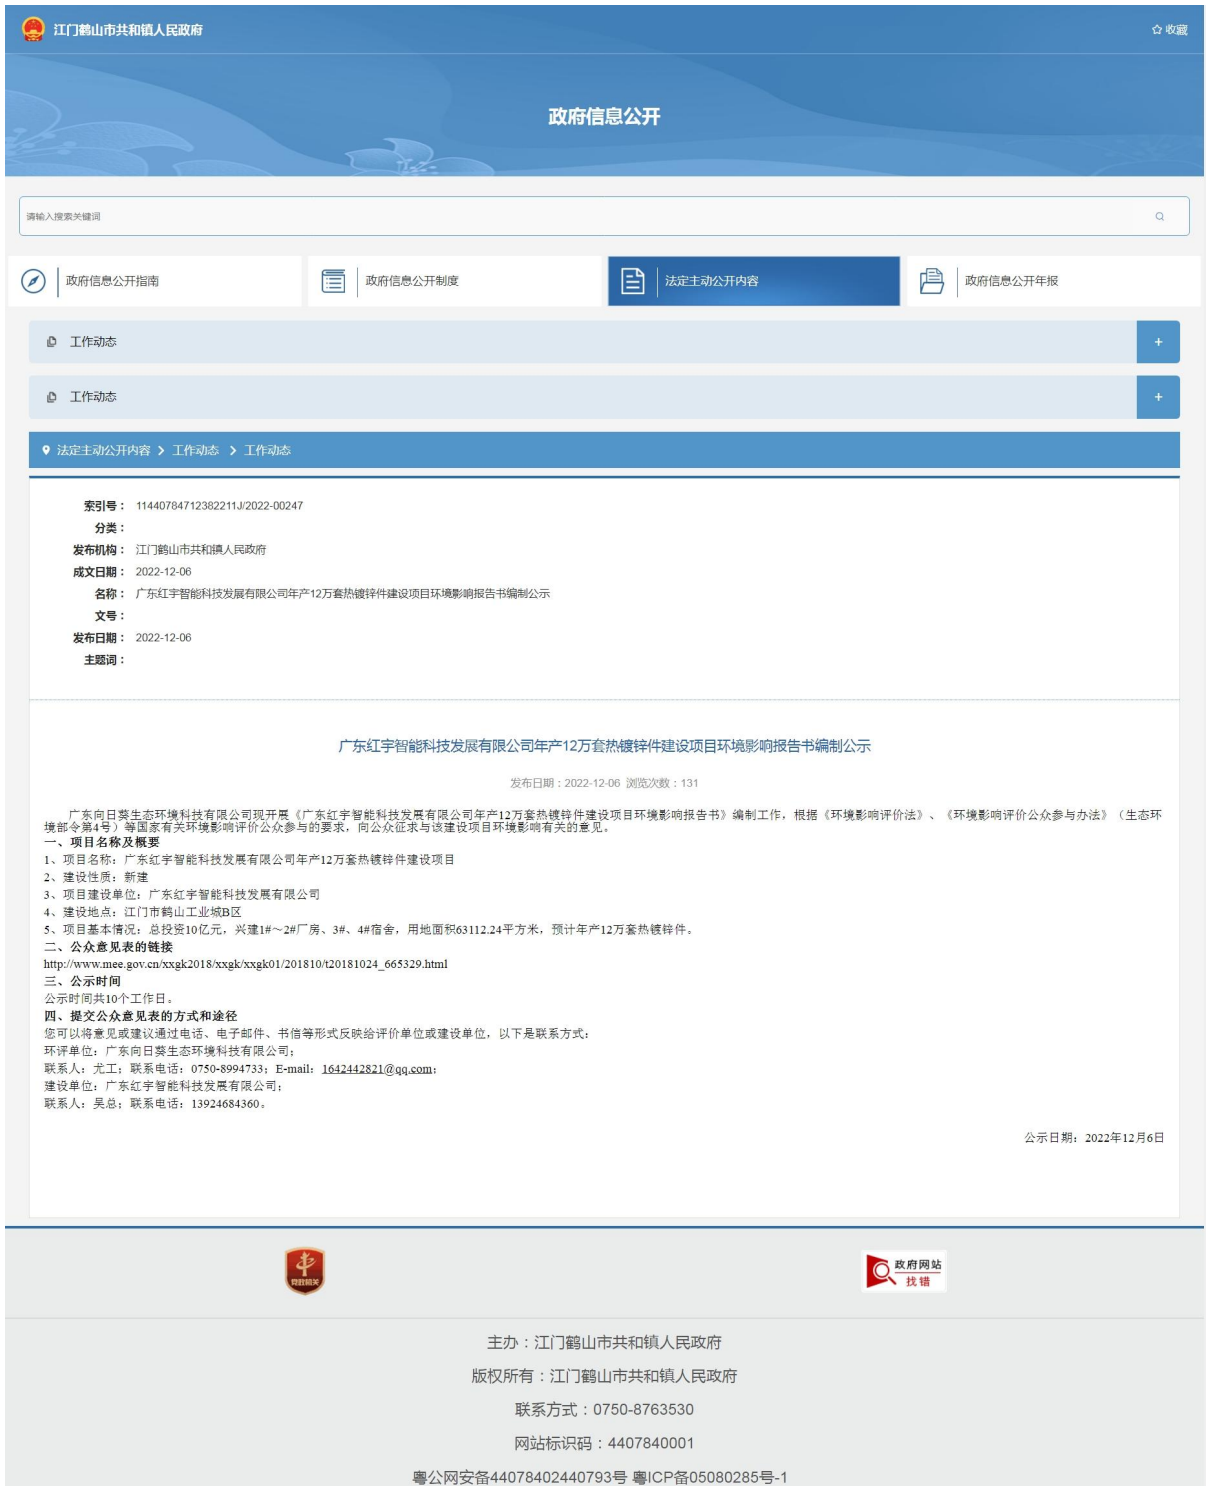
江门鹤山市共和镇人民政府

☆收藏

政府信息公开

请输入搜索关键词

政府信息公开指南

政府信息公开制度

法定主动公开内容

政府信息公开年报

工作动态 +

工作动态 +

法定主动公开内容 > 工作动态 > 工作动态

索引号：11440784712382211J/2022-00247
分类：
发布机构：江门鹤山市共和镇人民政府
成文日期：2022-12-06
名称：广东红宇智能科技发展有限公司年产12万套热镀锌件建设项目环境影响报告书编制公示
文号：
发布日期：2022-12-06
主题词：

广东红宇智能科技发展有限公司年产12万套热镀锌件建设项目环境影响报告书编制公示

发布日期：2022-12-06 浏览次数：131

广东向日葵生态环境科技有限公司现开展《广东红宇智能科技发展有限公司年产12万套热镀锌件建设项目环境影响报告书》编制工作，根据《环境影响评价法》、《环境影响评价公众参与办法》（生态环境部令第4号）等国家有关环境影响评价公众参与的要求，向公众征求与该建设项目环境影响有关的意见。
一、项目名称及概要
1、项目名称：广东红宇智能科技发展有限公司年产12万套热镀锌件建设项目
2、建设性质：新建
3、项目建设单位：广东红宇智能科技发展有限公司
4、建设地点：江门市鹤山工业城B区
5、项目基本情况：总投资10亿元，兴建1#～2#厂房、3#、4#宿舍，用地面积63112.24平方米，预计年产12万套热镀锌件。
二、公众意见表的链接
http://www.mee.gov.cn/xxgk2018/xxgk/xxgk01/201810/t20181024_665329.html
三、公示时间
公示时间共10个工作日。
四、提交公众意见表的方式和途径
您可以将意见或建议通过电话、电子邮件、书信等形式反映给评价单位或建设单位，以下是联系方式：
环评单位：广东向日葵生态环境科技有限公司；
联系人：尤工；联系电话：0750-8994733；E-mail：1642442821@qq.com；
建设单位：广东红宇智能科技发展有限公司；
联系人：吴总；联系电话：13924684360。

公示日期：2022年12月6日

党政机关

政府网站 找错

主办：江门鹤山市共和镇人民政府
版权所有：江门鹤山市共和镇人民政府
联系方式：0750-8763530
网站标识码：4407840001
粤公网安备44078402440793号 粤ICP备05080285号-1